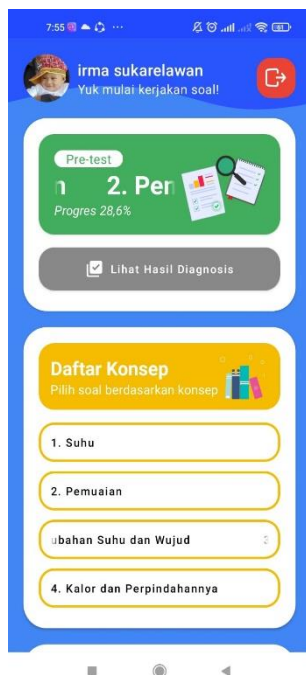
7:55 ··· 

irma sukarelawan
Yuk mulai kerjakan soal!

Pre-test
n 2. Per
Progres 28,6%

Lihat Hasil Diagnosis

Daftar Konsep
Pilih soal berdasarkan konsep

1. Suhu

2. Pemuaian

ubahan Suhu dan Wujud

4. Kalor dan Perpindahannya